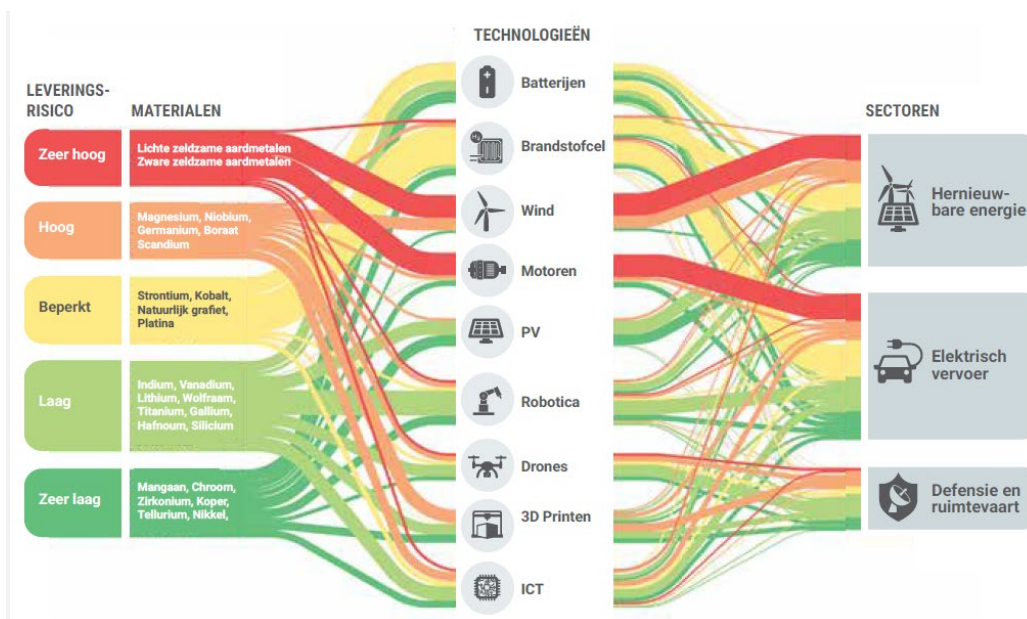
TECHNOLOGIEËN

LEVERINGS-RISICO

MATERIALEN

SECTOREN

Zeer hoog

Lichte zeldzame aardmetalen
Zware zeldzame aardmetalen

Hoog

Magnesium, Niobium, Germanium, Boraat Scandium

Beperkt

Strontium, Kobalt, Natuurlijk grafiet, Platina

Laag

Indium, Vanadium, Lithium, Wolfraam, Titanium, Gallium, Hafnoum, Silicium

Zeer laag

Mangaan, Chroom, Zirkonium, Koper, Tellurium, Nikkel,

Batterijen

Brandstofcel

Wind

Motoren

PV

Robotica

Drones

3D Printen

ICT

Hernieuw-bare energie

Elektrisch vervoer

Defensie en ruimtevaart